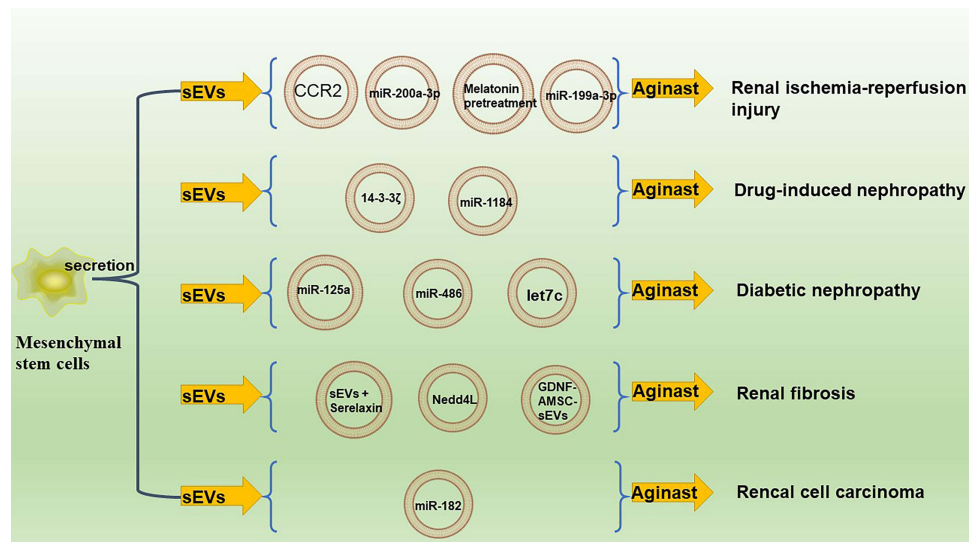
secretion

Mesenchymal stem cells

sEVs

CCR2

miR-200a-3p

Melatonin pretreatment

miR-199a-3p

Aginast

Renal ischemia-reperfusion injury

sEVs

14-3-3ζ

miR-1184

Aginast

Drug-induced nephropathy

sEVs

miR-125a

miR-486

let7c

Aginast

Diabetic nephropathy

sEVs

sEVs + Serelaxin

Nedd4L

GDNF-AMSC-sEVs

Aginast

Renal fibrosis

sEVs

miR-182

Aginast

Rencal cell carcinoma